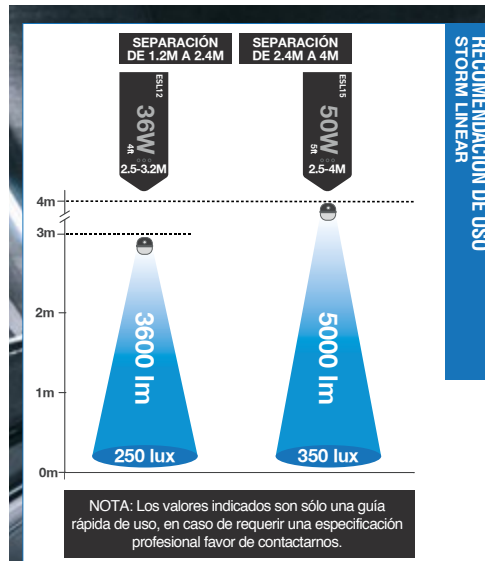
SEPARACIÓN DE 1.2M A 2.4M

SEPARACIÓN DE 2.4M A 4M

ESL12
36W
4ft
2.5-3.2M

ESL15
50W
5ft
2.5-4M

RECOMENDACIÓN DE USO STORM LINEAR

4m
3m
2m
1m
0m

3600 lm
250 lux

5000 lm
350 lux

NOTA: Los valores indicados son sólo una guía rápida de uso, en caso de requerir una especificación profesional favor de contactarnos.